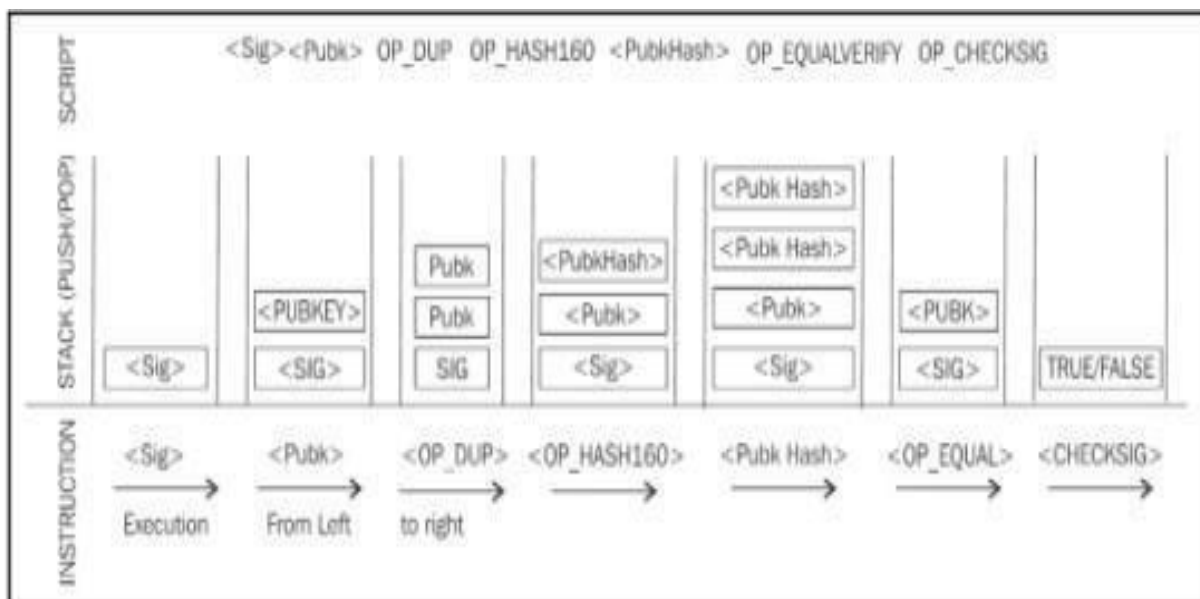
SCRIPT

<Sig> <Pubk> OP_DUP OP_HASH160 <PubkHash> OP_EQUALVERIFY OP_CHECKSIG

STACK (PUSH/POP)

<Sig>

<PUBKEY>
<SIG>

Pubk
Pubk
SIG

<PubkHash>
<Pubk>
<Sig>

<Pubk Hash>
<Pubk Hash>
<Pubk>
<Sig>

<PUBK>
<SIG>

TRUE/FALSE

INSTRUCTION

<Sig>
Execution

<Pubk>
From Left

<OP_DUP>
to right

<OP_HASH160>

<Pubk Hash>

<OP_EQUAL>

<CHECKSIG>